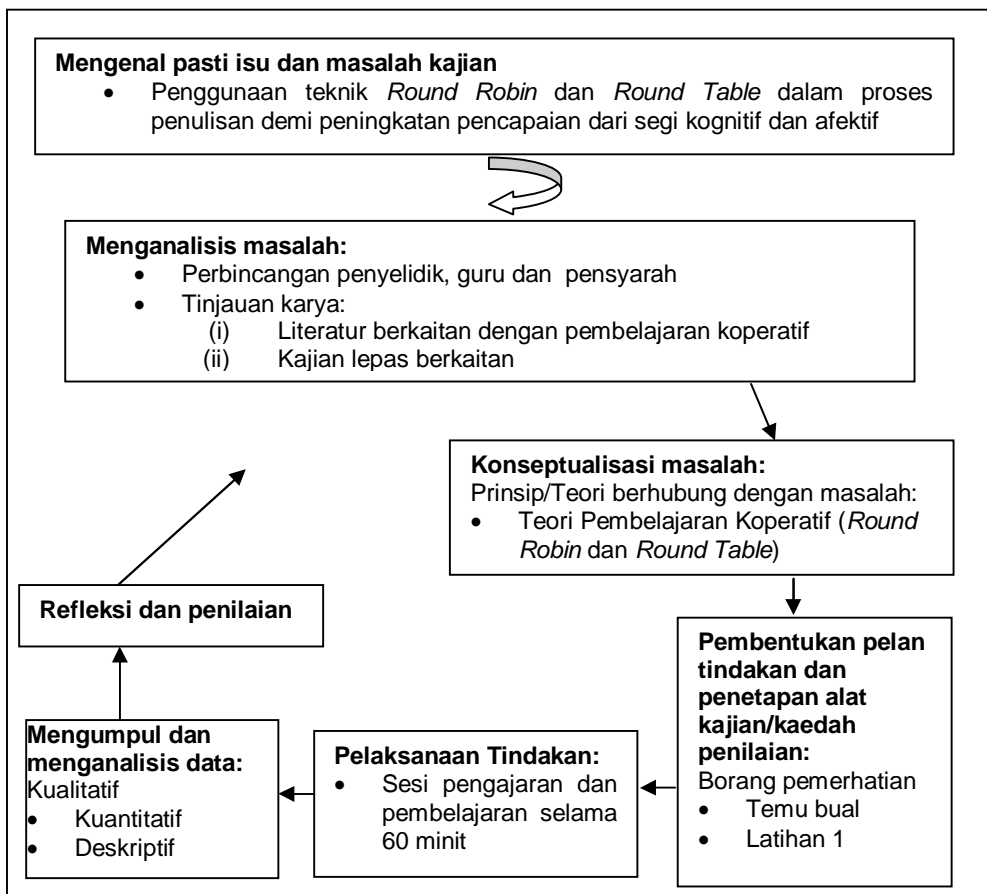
**Mengenal pasti isu dan masalah kajian**

- Penggunaan teknik *Round Robin* dan *Round Table* dalam proses penulisan demi peningkatan pencapaian dari segi kognitif dan afektif

**Menganalisis masalah:**

- Perbincangan penyelidik, guru dan pensyarah
- Tinjauan karya:
  (i) Literatur berkaitan dengan pembelajaran koperatif
  (ii) Kajian lepas berkaitan

**Konseptualisasi masalah:**
Prinsip/Teori berhubung dengan masalah:

- Teori Pembelajaran Koperatif (*Round Robin* dan *Round Table*)

**Pembentukan pelan tindakan dan penetapan alat kajian/kaedah penilaian:**
Borang pemerhatian

- Temu bual
- Latihan 1

**Pelaksanaan Tindakan:**

- Sesi pengajaran dan pembelajaran selama 60 minit

**Mengumpul dan menganalisis data:**
Kualitatif

- Kuantitatif
- Deskriptif

**Refleksi dan penilaian**